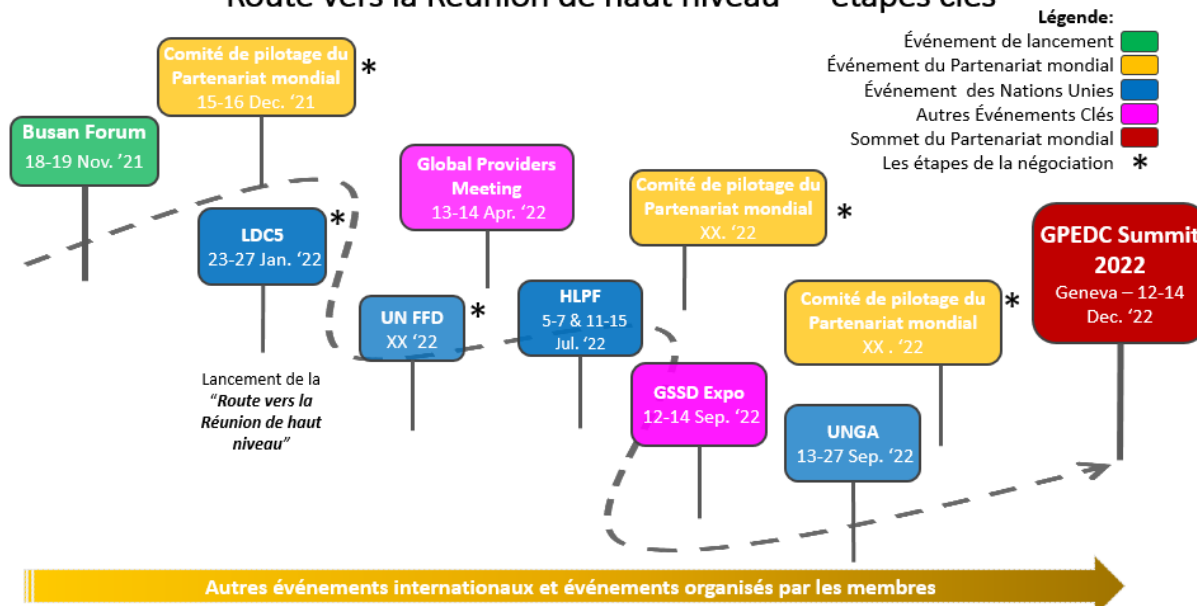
Route vers la Réunion de haut niveau – étapes clés

Légende:
Événement de lancement
Événement du Partenariat mondial
Événement des Nations Unies
Autres Événements Clés
Sommet du Partenariat mondial
Les étapes de la négociation *

Busan Forum
18-19 Nov. '21

Comité de pilotage du Partenariat mondial
15-16 Dec. '21 *

LDC5
23-27 Jan. '22 *

Lancement de la "Route vers la Réunion de haut niveau"

Global Providers Meeting
13-14 Apr. '22

UN FFD
XX '22 *

HLPF
5-7 & 11-15 Jul. '22

Comité de pilotage du Partenariat mondial
XX. '22 *

GSSD Expo
12-14 Sep. '22

UNGA
13-27 Sep. '22

Comité de pilotage du Partenariat mondial
XX . '22 *

GPEDC Summit 2022
Geneva – 12-14 Dec. '22

Autres événements internationaux et événements organisés par les membres